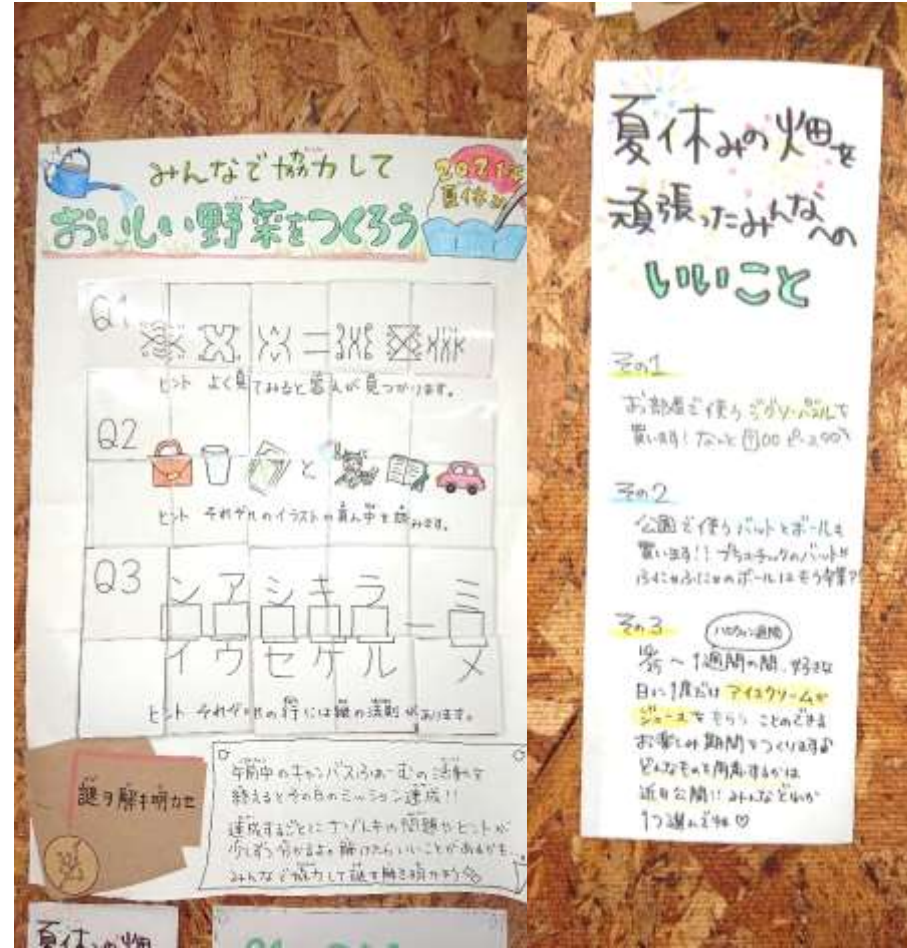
みんなで協力して

2021年 夏休み

おいしい野菜をつくろう

Q1

ヒント よく見てみると答えが見つかります。

Q2

と

ヒント それぞれのイラストの頭文字を読みます。

Q3 シ ア シ キ ラ ー ミ
イ ウ セ ケ ル メ

ヒント それぞれの行には謎の法則があります。

謎を解き明かせ

午前中のキャンパスふぁーむの活動を終えるとその日のミッション達成!!

達成するごとにネジルキャの問題やヒントが少しずつ分かるよ。解けたらいいことがあるかも。みんなで協力して謎を解き明かそう

夏休みの畑

夏休みの畑を頑張ったみんなへのいいこと

その1
お部屋で使う ジグソーパズルで買い物!なんと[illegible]

その2
公園で使う バットとボールを買います!! プラスチックのバット!! ふにゃふにゃのボールはもう卒業?

その3 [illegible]
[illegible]〜1週間の間、好きな日に1度だけ アイスクリームや ジュース をもらうことのできるお楽しみ期間をつくります♪
どんなものを用意するかは近日公開!! みんなどれか1つ選んでね♡

夏休みの畑